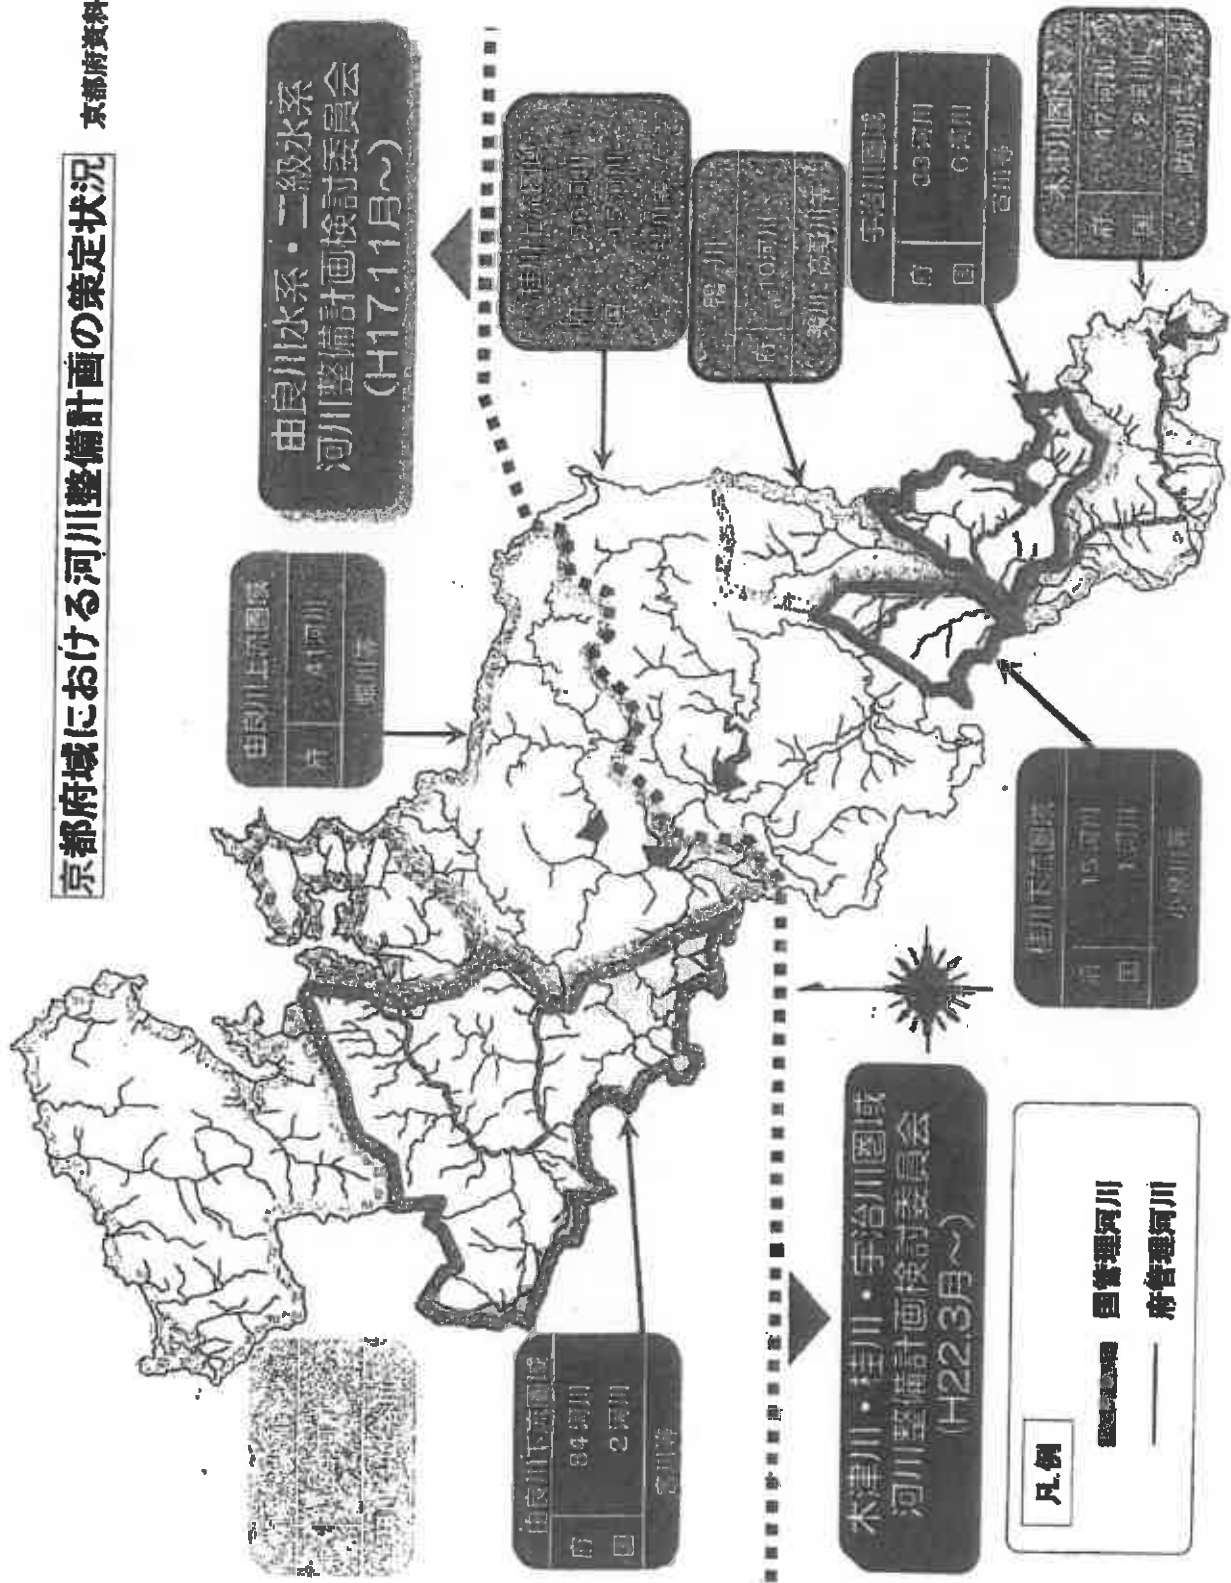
京都府域における河川整備計画の策定状況

京都府資料

由良川水系・二級水系
河川整備計画検討委員会
(H17.11月～)

由良川上流圏域
府 41河川
策定中

由良川下流圏域
府 84河川
国 2河川
策定中

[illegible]

淀川上流圏域
府 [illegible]河川
国 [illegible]河川
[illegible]

鴨川
府 10河川
策定：京都府

宇治川圏域
府 33河川
国 6河川
策定中

木津川圏域
府 47河川
国 2河川
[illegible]

桂川下流圏域
府 15河川
国 1河川
策定中

木津川・桂川・宇治川圏域
河川整備計画検討委員会
(H22.3月～)

凡例
国管理河川
府管理河川